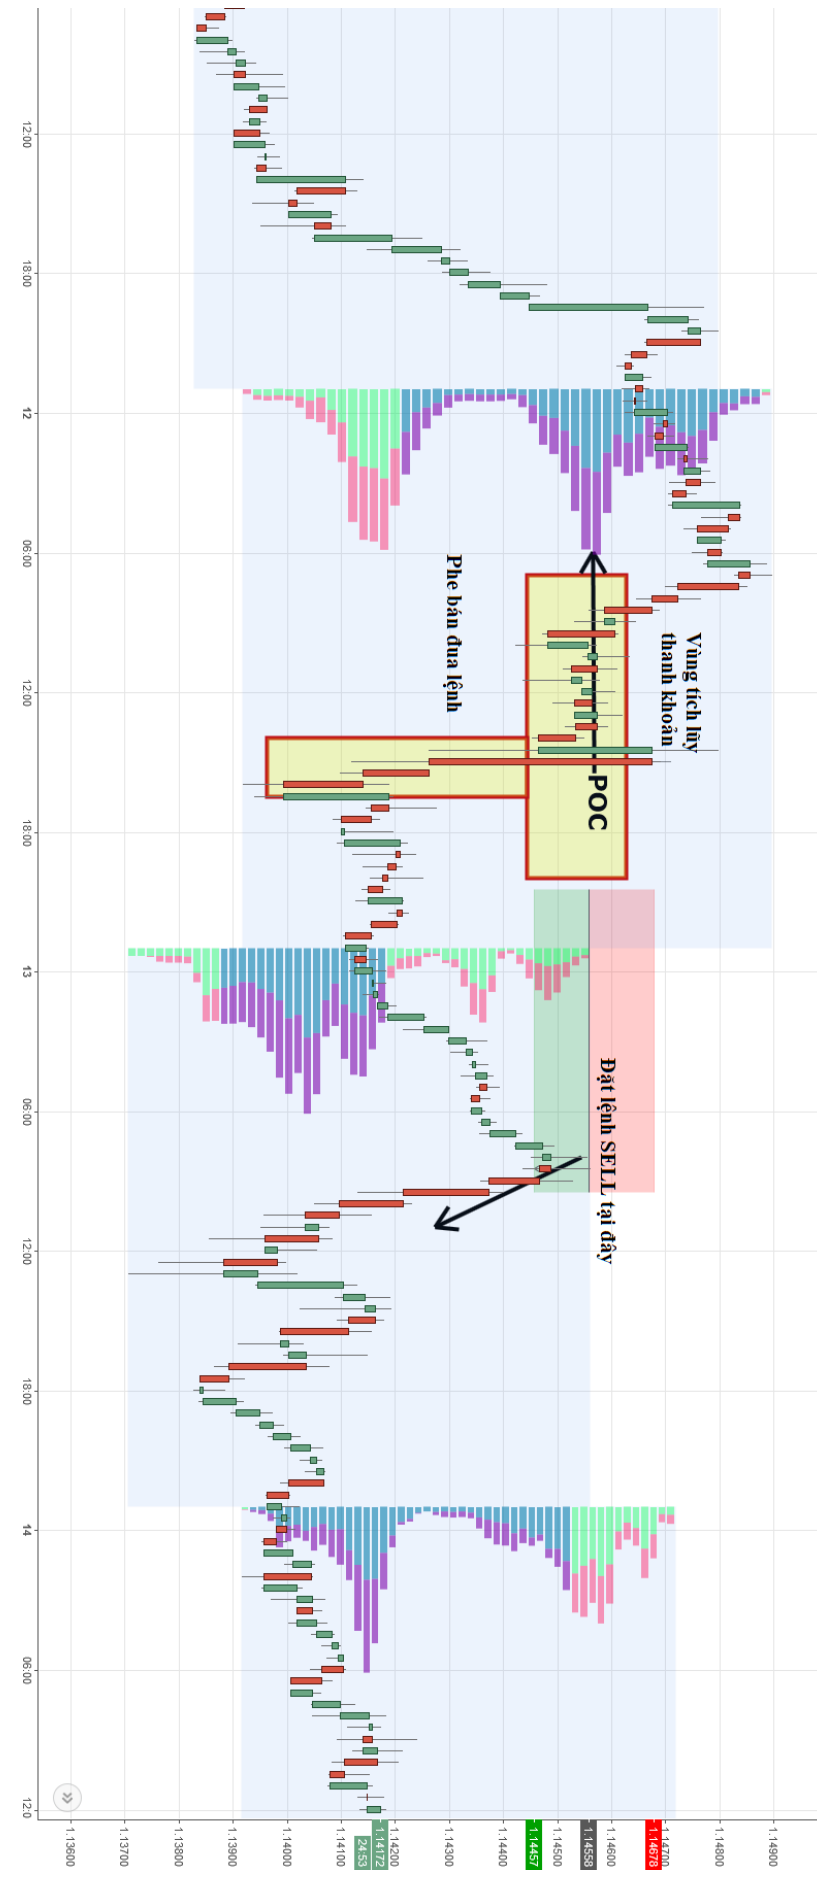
12:00
18:00
12
06:00
12:00
18:00
13
06:00
12:00
18:00
14
06:00
12:0

Phe bán đưa lệnh

Vùng tích lũy thanh khoản

POC

Đặt lệnh SELL tại đây

1.13600
1.13700
1.13800
1.13900
1.14000
1.14100
24:53
1.14172
1.14200
1.14300
1.14400
1.14457
1.14500
1.14558
1.14600
1.14678
1.14700
1.14800
1.14900